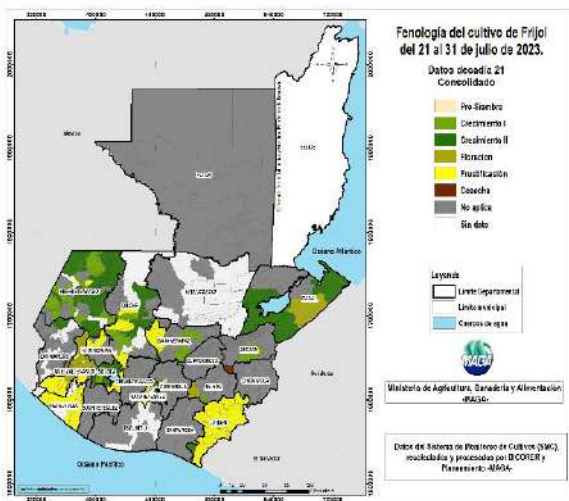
Fenología del cultivo de Frijol del 21 al 31 de julio de 2023.

Datos decadia 21
Concolidado

Pre-Siembra
Crecimiento I
Crecimiento II
Floracion
Fructificación
Cosecha
No aplica
Sin dato

Leyenda
Limite Departamental
Limite municipal
Cuerpos de agua

MAGA

Ministerio de Agricultura, Ganadería y Alimentación -MAGA-

Datos del Sistema de Monitoreo de Cultivos (SMC), recolectados y procesados por DICORER y Planeamiento -MAGA-

Mexico
PETEN
Belice
Océano Atlántico
HUEHUETENANGO
QUICHE
ALTA VERAPAZ
IZABAL
SAN MARCOS
BAJA VERAPAZ
EL PROGRESO
ZACAPA
CHIQUIMULA
JALAPA
JUTIAPA
SANTA ROSA
ESCUINTLA
SUCHITEPEQUEZ
RETALHULEU
Honduras
El Salvador
Océano Pacífico